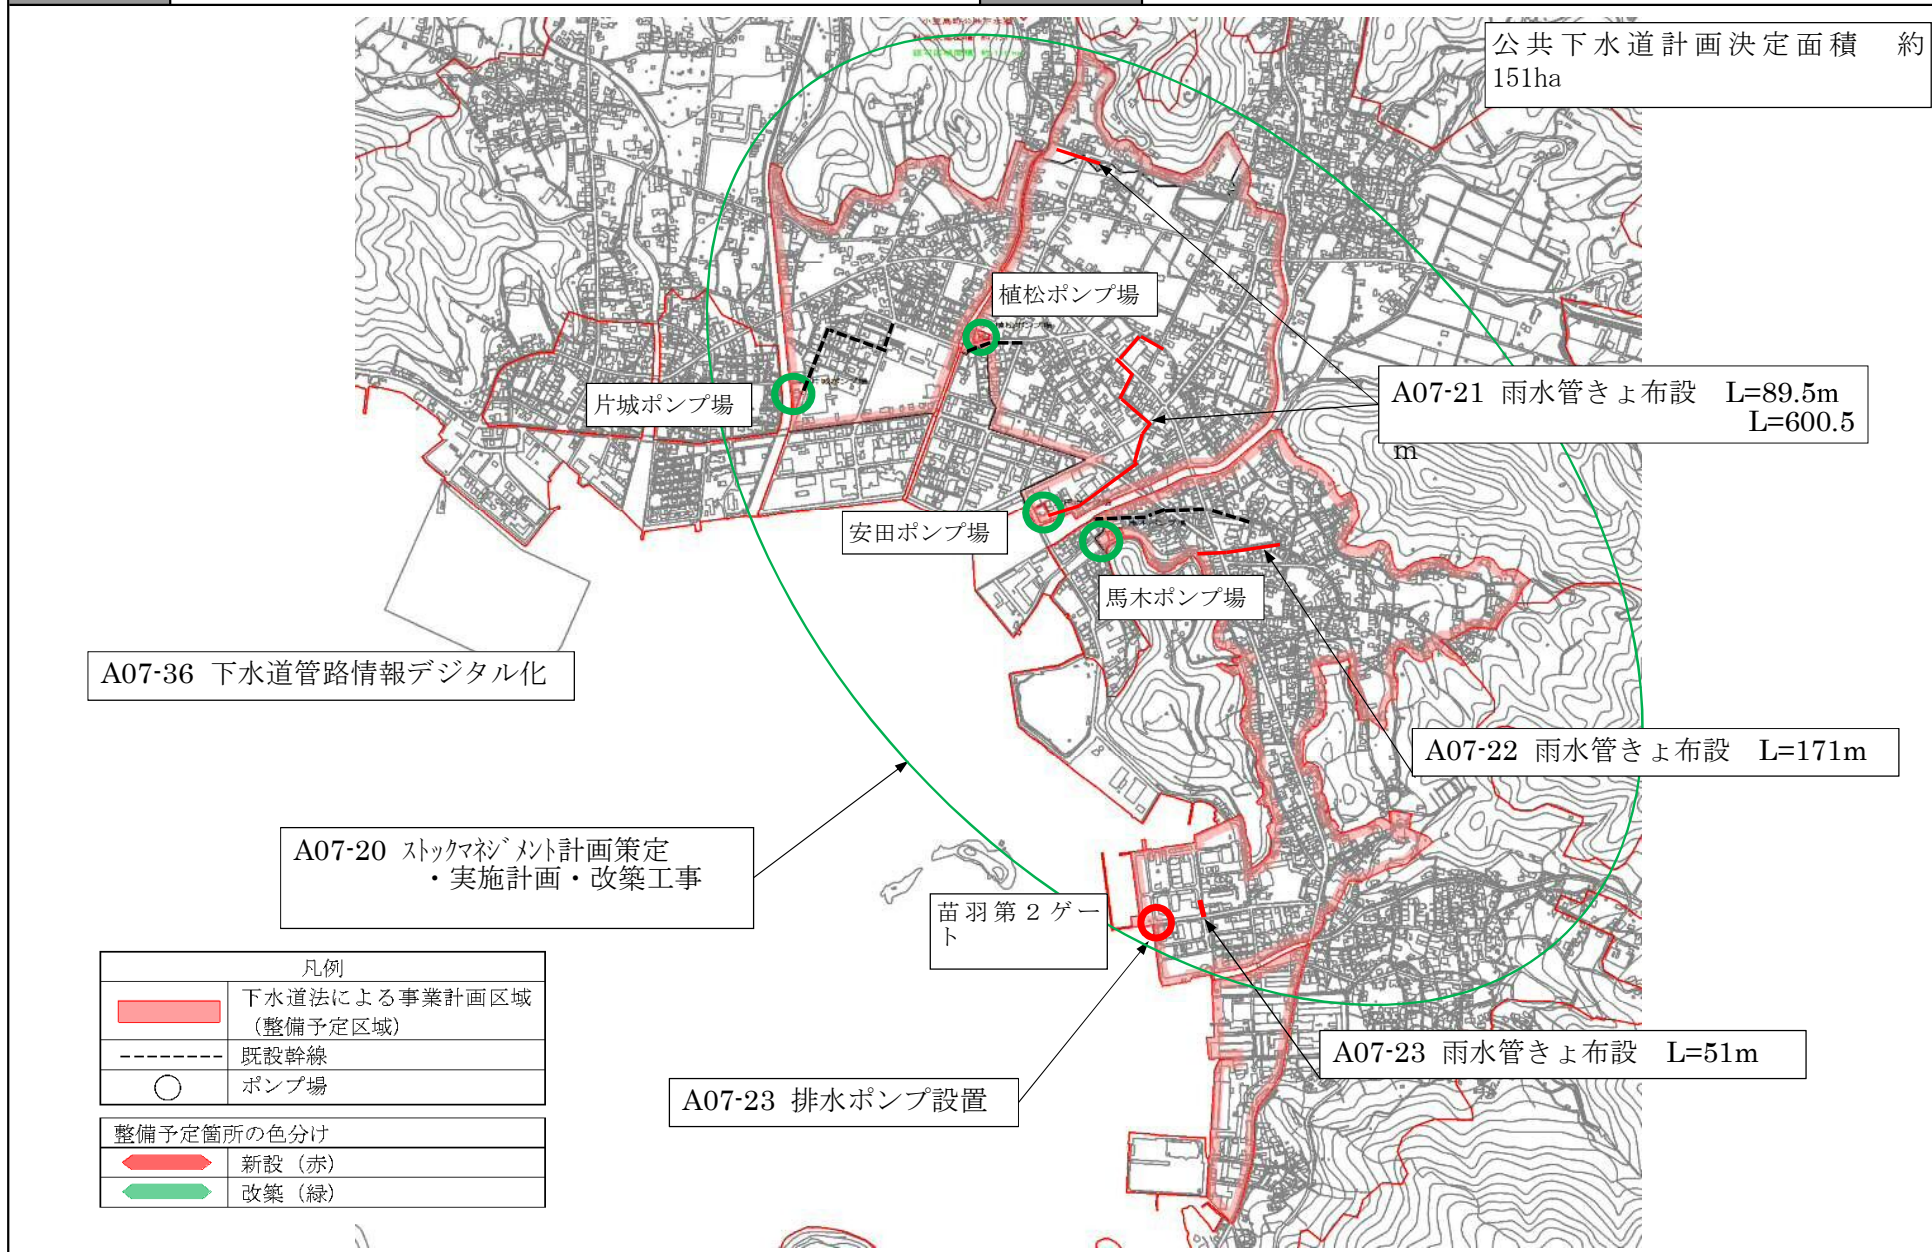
公共下水道計画決定面積　約151ha

植松ポンプ場

片城ポンプ場

A07-21 雨水管きょ布設　L=89.5m
L=600.5m

安田ポンプ場

馬木ポンプ場

A07-36 下水道管路情報デジタル化

A07-22 雨水管きょ布設　L=171m

A07-20 ｽﾄｯｸﾏﾈｼﾞﾒﾝﾄ計画策定
・実施計画・改築工事

苗羽第2ゲート

| 凡例 | |
|---|---|
| | 下水道法による事業計画区域（整備予定区域） |
| -------- | 既設幹線 |
| ○ | ポンプ場 |

| 整備予定箇所の色分け | |
|---|---|
| | 新設（赤） |
| | 改築（緑） |

A07-23 雨水管きょ布設　L=51m

A07-23 排水ポンプ設置